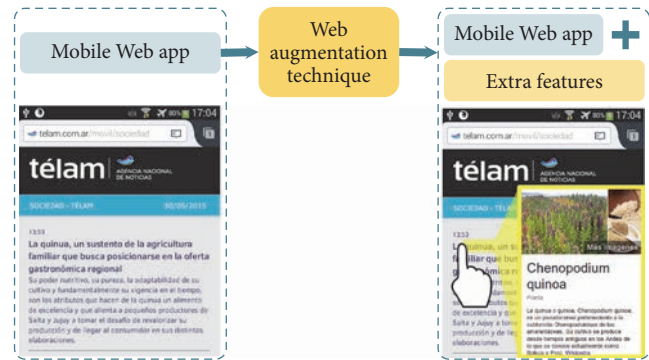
Mobile Web app

Web augmentation technique

Mobile Web app

Extra features

80% 17:04

telam.com.ar/movil/sociedad

télam AGENCIA NACIONAL DE NOTICIAS

SOCIEDAD - TÉLAM 30/05/2015

13:53

La quinua, un sustento de la agricultura familiar que busca posicionarse en la oferta gastronómica regional

Su poder nutritivo, su pureza, la adaptabilidad de su cultivo y fundamentalmente su vigencia en el tiempo, son los atributos que hacen de la quinua un alimento de excelencia y que alienta a pequeños productores de Salta y Jujuy a tomar el desafío de revalorizar su producción y de llegar al consumidor en sus distintos elaboraciones.

80% 17:04

telam.com.ar/movil/sociedad

télam AGENCIA NACIONAL DE NOTICIAS

SOCIEDAD - TÉLAM

13:53

Más imágenes

Chenopodium quinoa

Planta

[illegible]